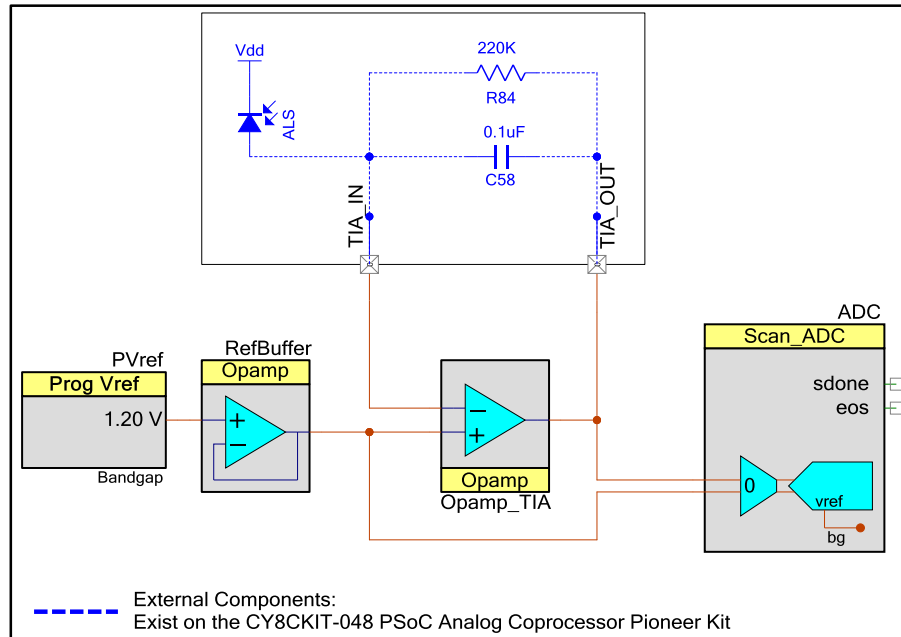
Vdd

ALS

220K

R84

0.1uF

C58

TIA_IN

TIA_OUT

ADC

Scan_ADC

sdone

eos

PVref

Prog Vref

1.20 V

Bandgap

RefBuffer

Opamp

+

−

−

+

Opamp

Opamp_TIA

0

vref

bg

External Components:
Exist on the CY8CKIT-048 PSoC Analog Coprocessor Pioneer Kit